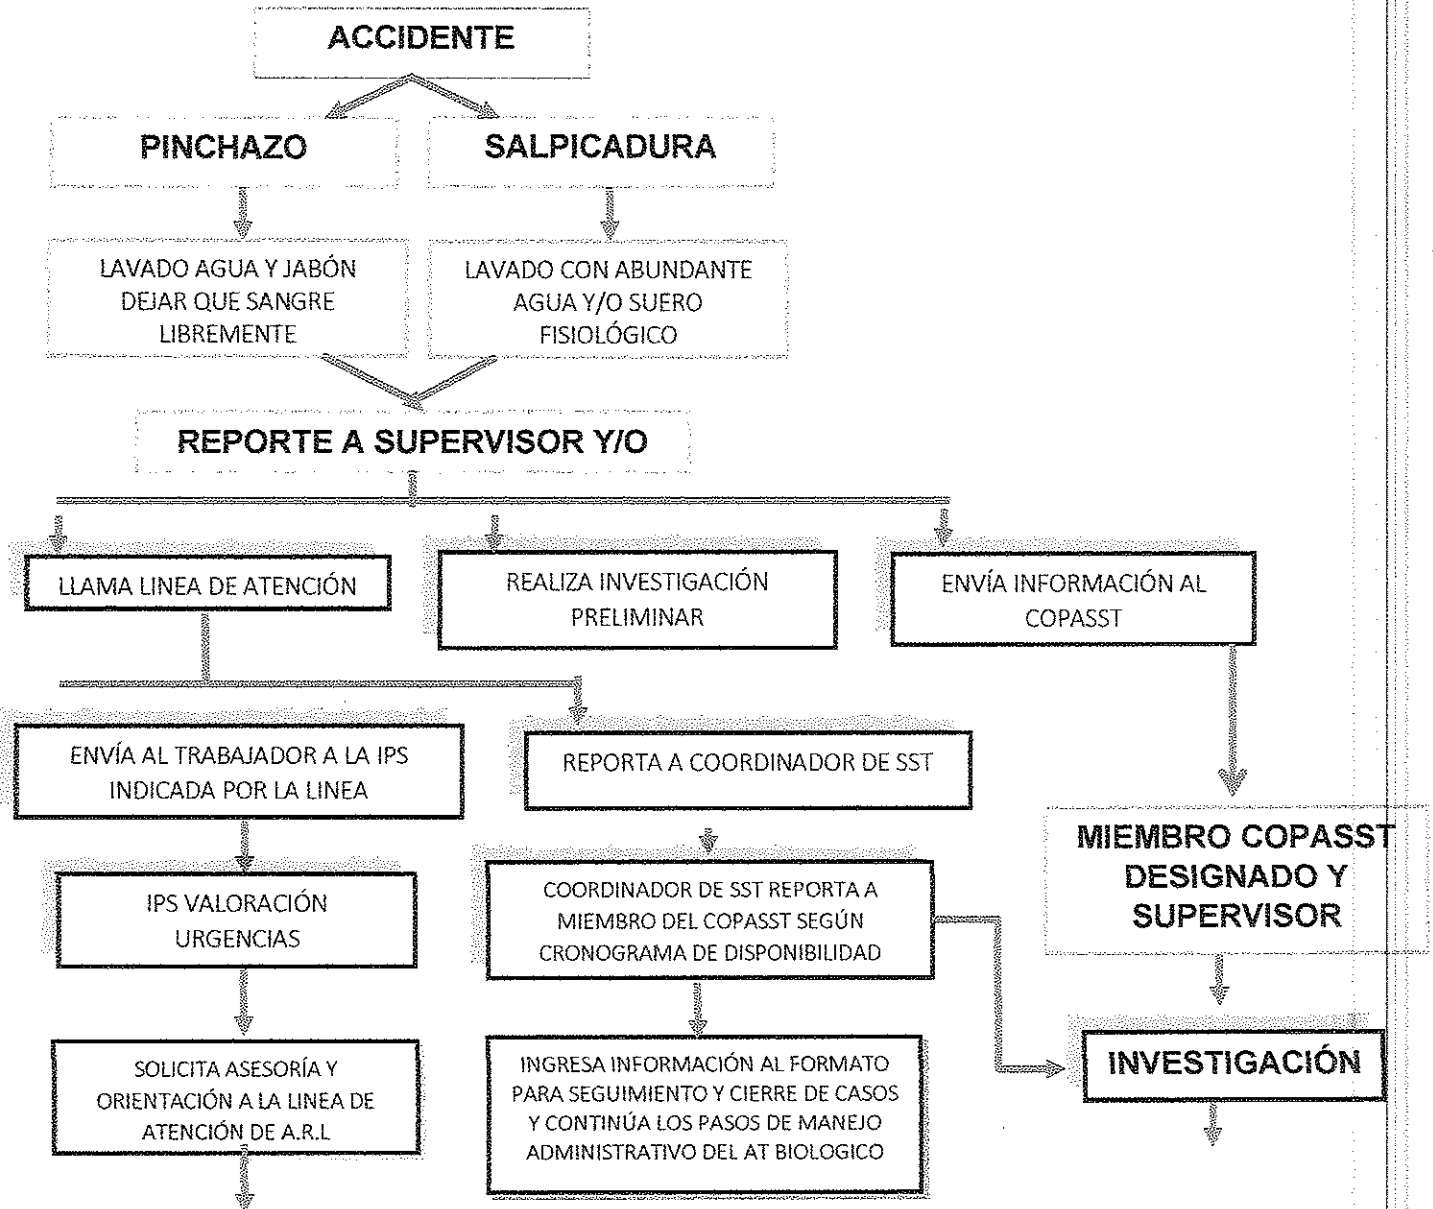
ACCIDENTE

PINCHAZO

SALPICADURA

LAVADO AGUA Y JABÓN DEJAR QUE SANGRE LIBREMENTE

LAVADO CON ABUNDANTE AGUA Y/O SUERO FISIOLÓGICO

REPORTE A SUPERVISOR Y/O

LLAMA LINEA DE ATENCIÓN

REALIZA INVESTIGACIÓN PRELIMINAR

ENVÍA INFORMACIÓN AL COPASST

ENVÍA AL TRABAJADOR A LA IPS INDICADA POR LA LINEA

REPORTA A COORDINADOR DE SST

MIEMBRO COPASST DESIGNADO Y SUPERVISOR

IPS VALORACIÓN URGENCIAS

COORDINADOR DE SST REPORTA A MIEMBRO DEL COPASST SEGÚN CRONOGRAMA DE DISPONIBILIDAD

SOLICITA ASESORÍA Y ORIENTACIÓN A LA LINEA DE ATENCIÓN DE A.R.L

INGRESA INFORMACIÓN AL FORMATO PARA SEGUIMIENTO Y CIERRE DE CASOS Y CONTINÚA LOS PASOS DE MANEJO ADMINISTRATIVO DEL AT BIOLOGICO

INVESTIGACIÓN